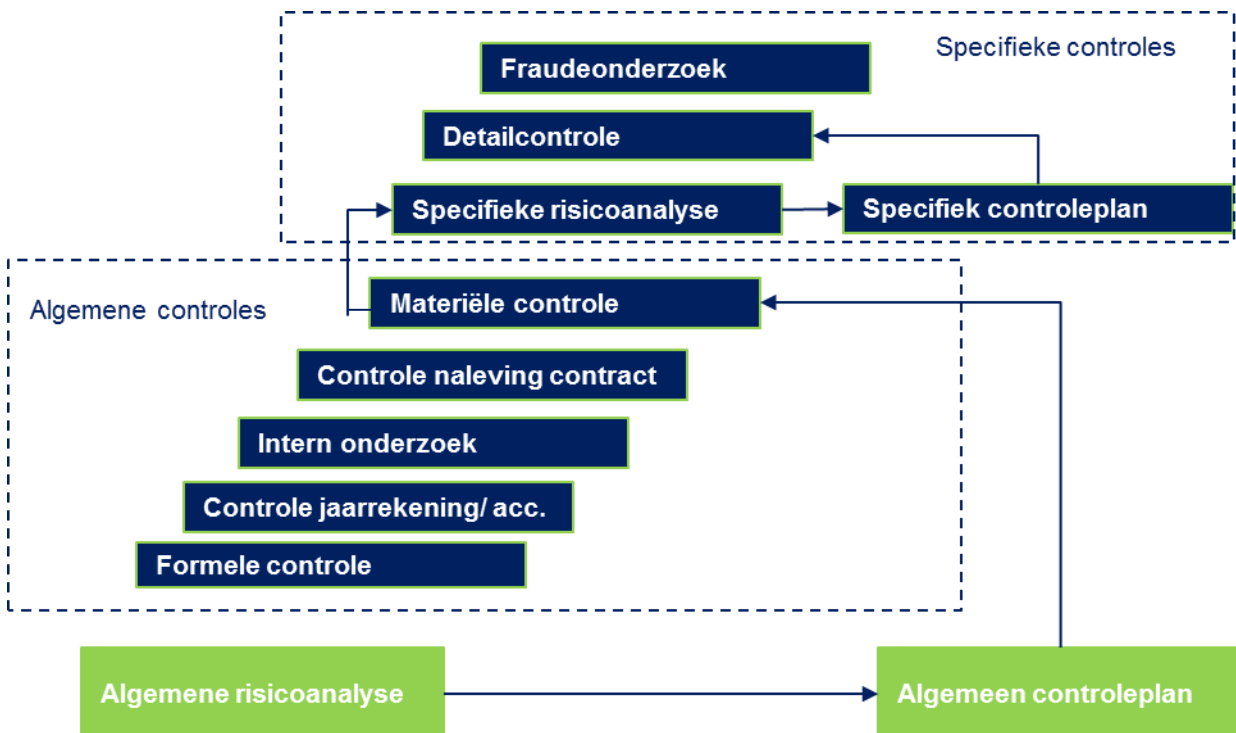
Specifieke controles

Fraudeonderzoek

Detailcontrole

Specifieke risicoanalyse

Specifiek controleplan

Algemene controles

Materiële controle

Controle naleving contract

Intern onderzoek

Controle jaarrekening/ acc.

Formele controle

Algemene risicoanalyse

Algemeen controleplan